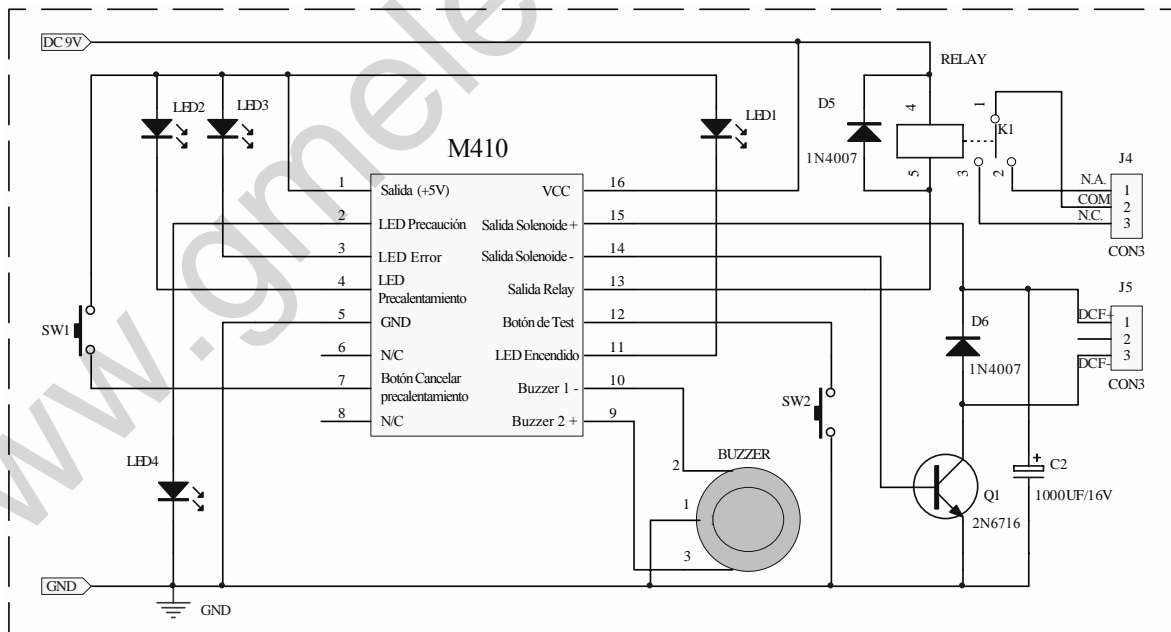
DC 9V

RELAY

LED2 LED3 LED1

D5

4

1

K1

M410

1N4007

5

3

2

J4

1 Salida (+5V) VCC 16

N.A. 1
COM 2
N.C. 3

2 LED Precaución Salida Solenoide + 15

CON3

3 LED Error Salida Solenoide - 14

4 LED Precalentamiento Salida Relay 13

J5

5 GND Botón de Test 12

D6

DCF+ 1
2
DCF- 3

SW1

6 N/C LED Encendido 11

1N4007

CON3

7 Botón Cancelar precalentamiento Buzzer 1 - 10

8 N/C Buzzer 2 + 9

SW2

LED4

BUZZER

2

1

3

Q1

2N6716

C2

1000UF/16V

GND

GND

www.gmele